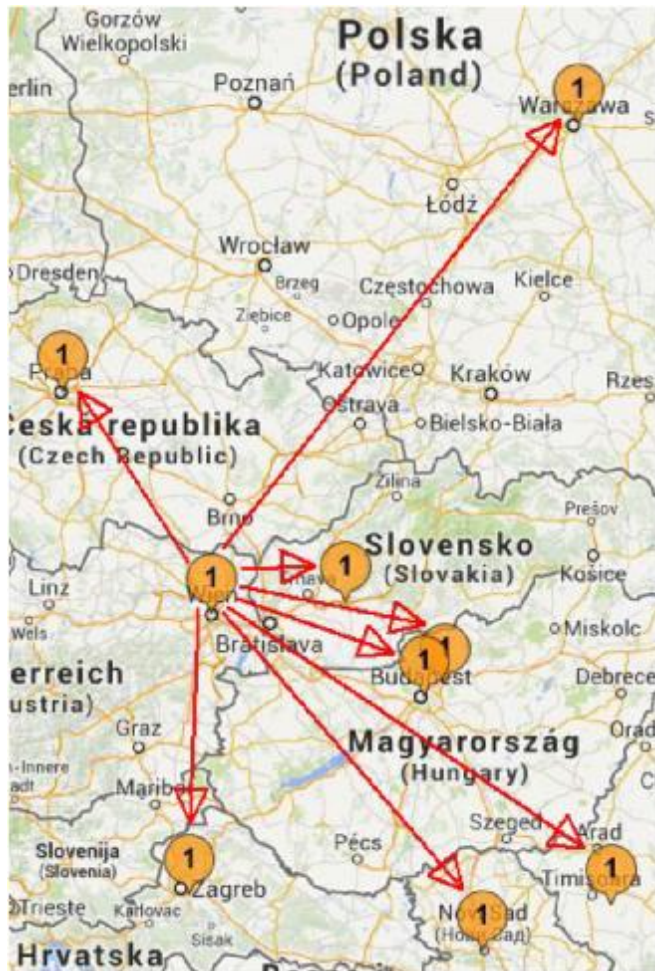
Gorzów Wielkopolski

Polska
(Poland)

erlin

Poznań

1
Warszawa

Łódź

Wrocław

Dresden

Brzeg

Częstochowa

Kielce

Ziębice

Opole

1
Praha

Katowice

Kraków

Rzes

Ostrava

Bielsko-Biała

Česka republika
(Czech Republic)

Zilina

Brno

Prešov

1
Wien

1
Trnava

Slovensko
(Slovakia)

Košice

Linz

Wels

Bratislava

1

Miskolc

1
Budapest

erreich
ustria)

Debrece

Graz

Magyarország
(Hungary)

Orad

Maribor

Szeged

Arad

Slovenija
(Slovenia)

1

Pécs

1
Timișoara

Zagreb

Trieste

Karlovac

1
Novi Sad
(Нови Сад)

Sisak

Hrvatska